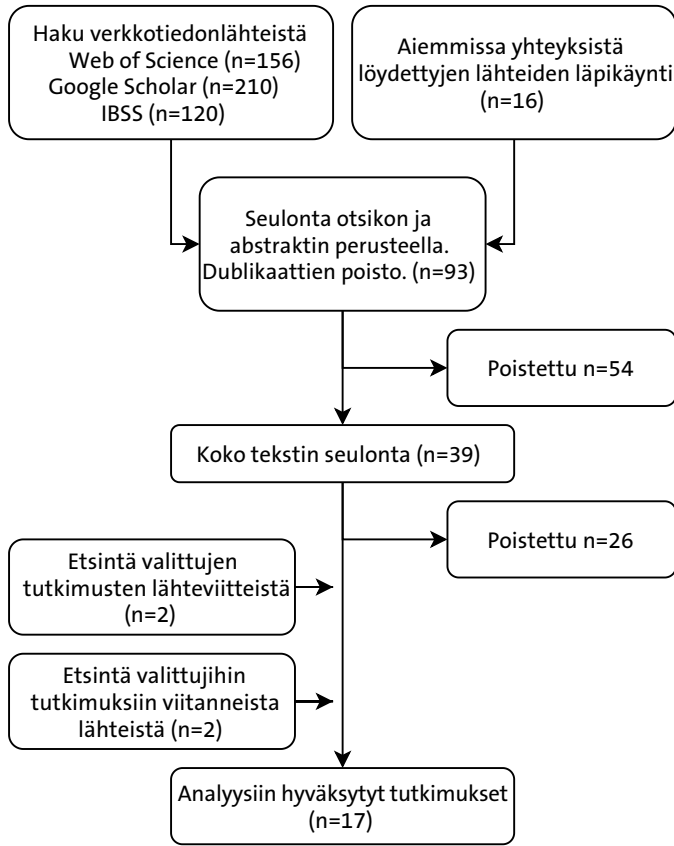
Haku verkkotiedonlähteistä
Web of Science (n=156)
Google Scholar (n=210)
IBSS (n=120)

Aiemmissa yhteyksistä löydettyjen lähteiden läpikäynti (n=16)

Seulonta otsikon ja abstraktin perusteella. Dublikaattien poisto. (n=93)

Poistettu n=54

Koko tekstin seulonta (n=39)

Poistettu n=26

Etsintä valittujen tutkimusten lähteviitteistä (n=2)

Etsintä valittujihin tutkimuksiin viitanneista lähteistä (n=2)

Analyysiin hyväksytyt tutkimukset (n=17)